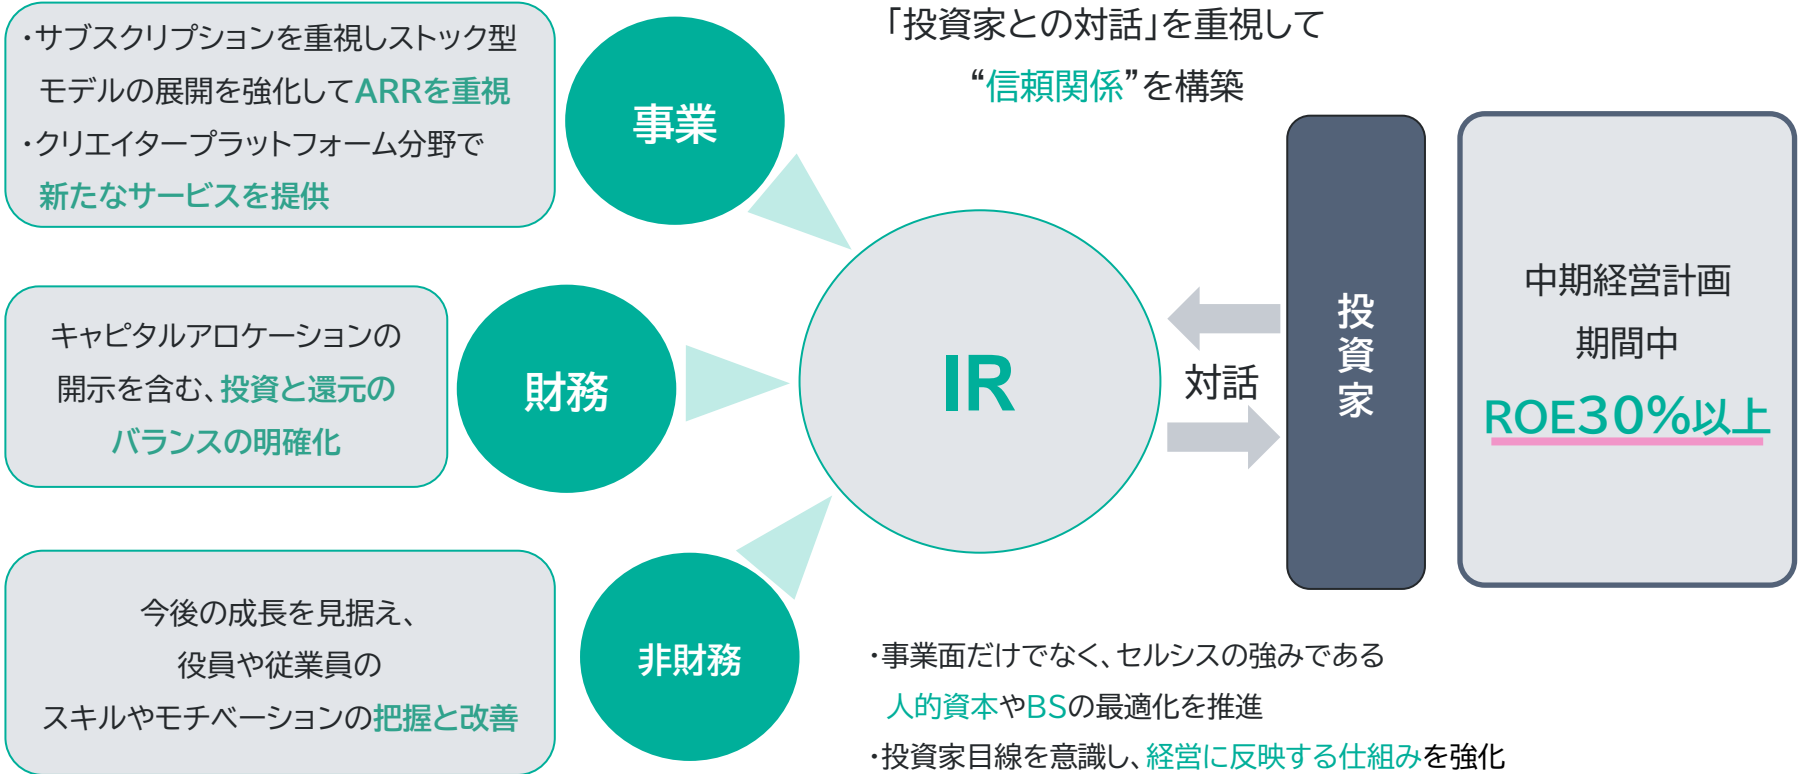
・サブスクリプションを重視しストック型モデルの展開を強化してARRを重視
・クリエイタープラットフォーム分野で新たなサービスを提供

事業

「投資家との対話」を重視して
“信頼関係”を構築

キャピタルアロケーションの開示を含む、投資と還元のバランスの明確化

財務

IR

対話

投資家

中期経営計画
期間中
ROE30%以上

今後の成長を見据え、役員や従業員のスキルやモチベーションの把握と改善

非財務

・事業面だけでなく、セルシスの強みである人的資本やBSの最適化を推進
・投資家目線を意識し、経営に反映する仕組みを強化